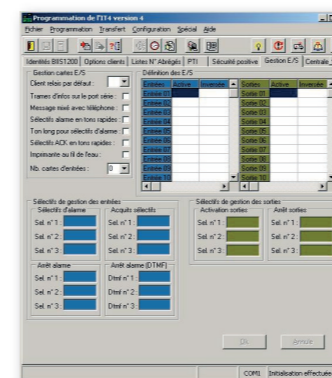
Programmation de l'IT4 version 4

Fichier Programmation Transfert Configuration Spécial Aide

Identités BIS1200 | Options clients | Listes N° Abrégés | PTI | Sécurité positive | Gestion E/S | Centrale

Gestion cartes E/S

Client relais par défaut :

Trames d'infos sur le port série :

Message mixé avec téléphone :

Sélectifs alarme en tons rapides :

Ton long pour sélectifs d'alarme :

Sélectifs ACK en tons rapides :

Impémante au fil de l'eau :

Nb. cartes d'entrées : 0

Définition des E/S

| Entrées | Active | Inversée |
|---|---|---|
| Entrée 01 | | |
| Entrée 02 | | |
| Entrée 03 | | |
| Entrée 04 | | |
| Entrée 05 | | |
| Entrée 06 | | |
| Entrée 07 | | |
| Entrée 08 | | |
| Entrée 09 | | |
| Entrée 10 | | |

| Sorties | Active | Inversée |
|---|---|---|
| Sortie 01 | | |
| Sortie 02 | | |
| Sortie 03 | | |
| Sortie 04 | | |
| Sortie 05 | | |
| Sortie 06 | | |
| Sortie 07 | | |
| Sortie 08 | | |
| Sortie 09 | | |
| Sortie 10 | | |

Sélectifs de gestion des entrées

Sélectifs d'alarme
Sel. n° 1 :
Sel. n° 2 :
Sel. n° 3 :

Acquits sélectifs
Sel. n° 1 :
Sel. n° 2 :
Sel. n° 3 :

Arrêt alarme
Sel. n° 1 :
Sel. n° 2 :
Sel. n° 3 :

Arrêt alarme (DTMF)
Dtmf n° 1 :
Dtmf n° 2 :
Dtmf n° 3 :

Sélectifs de gestion des sorties

Activation sorties
Sel. n° 1 :
Sel. n° 2 :
Sel. n° 3 :

Arrêt sorties
Sel. n° 1 :
Sel. n° 2 :
Sel. n° 3 :

Ok Annuler

COM1 Initialisation effectuée